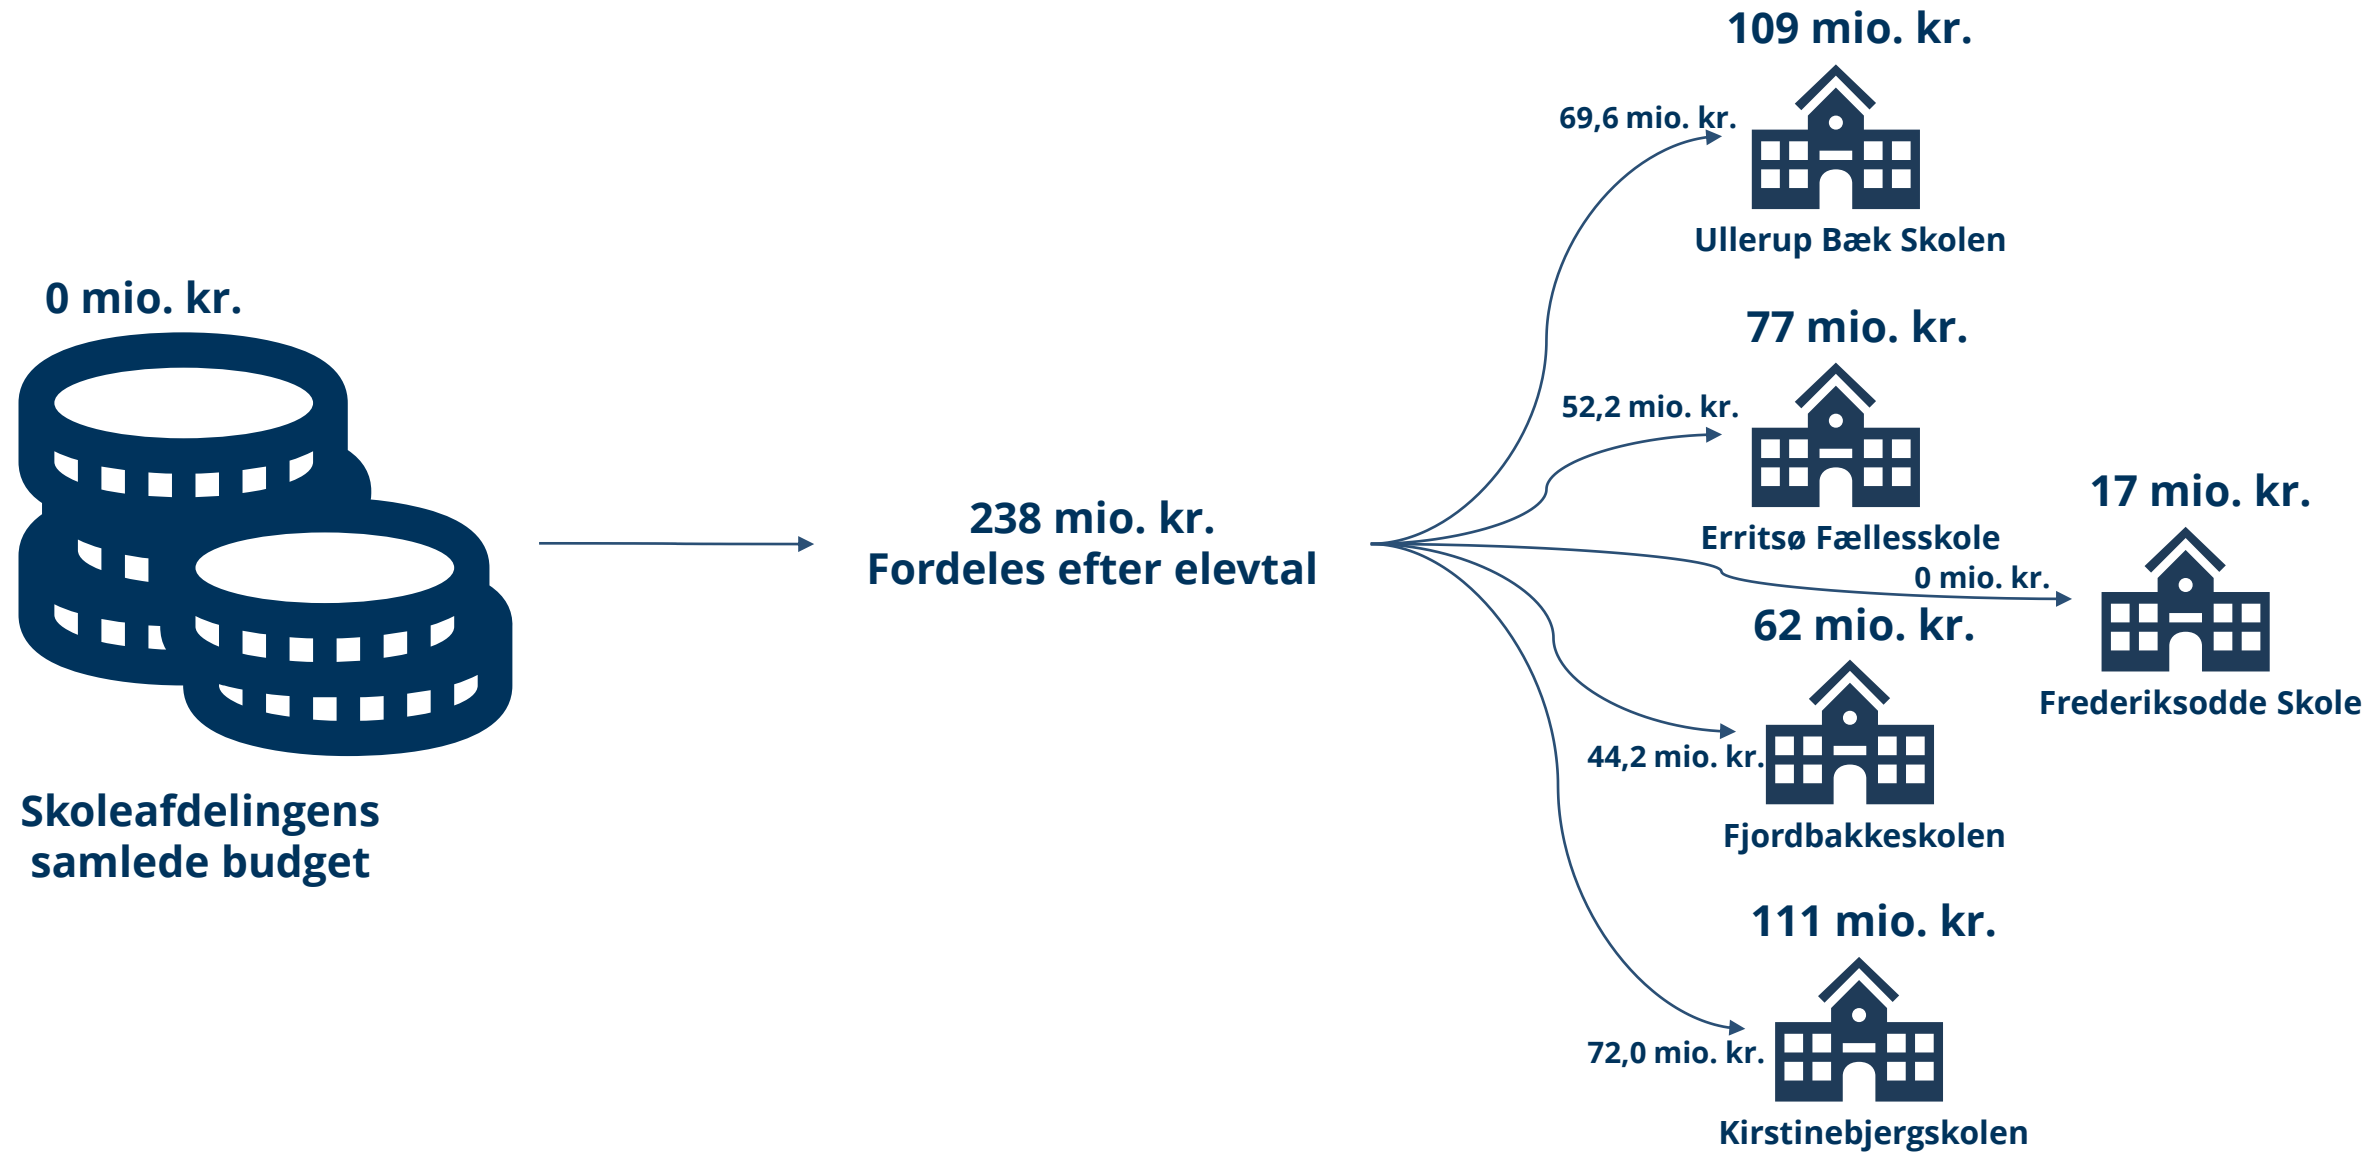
0 mio. kr.

Skoleafdelingens samlede budget

238 mio. kr.
Fordeles efter elevtal

109 mio. kr.
69,6 mio. kr.
Ullerup Bæk Skolen

77 mio. kr.
52,2 mio. kr.
Erritsø Fællesskole

17 mio. kr.
0 mio. kr.
Frederiksodde Skole

62 mio. kr.
44,2 mio. kr.
Fjordbakkeskolen

111 mio. kr.
72,0 mio. kr.
Kirstinebjergskolen